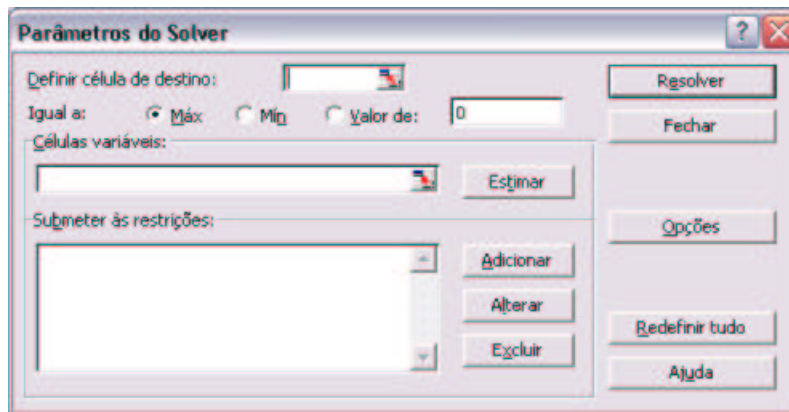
Parâmetros do Solver

Definir célula de destino:

Igual a: Máx Mín Valor de: 0

Células variáveis:

Estimar

Submeter às restrições:

Adicionar

Alterar

Excluir

Resolver

Fechar

Opções

Redefinir tudo

Ajuda